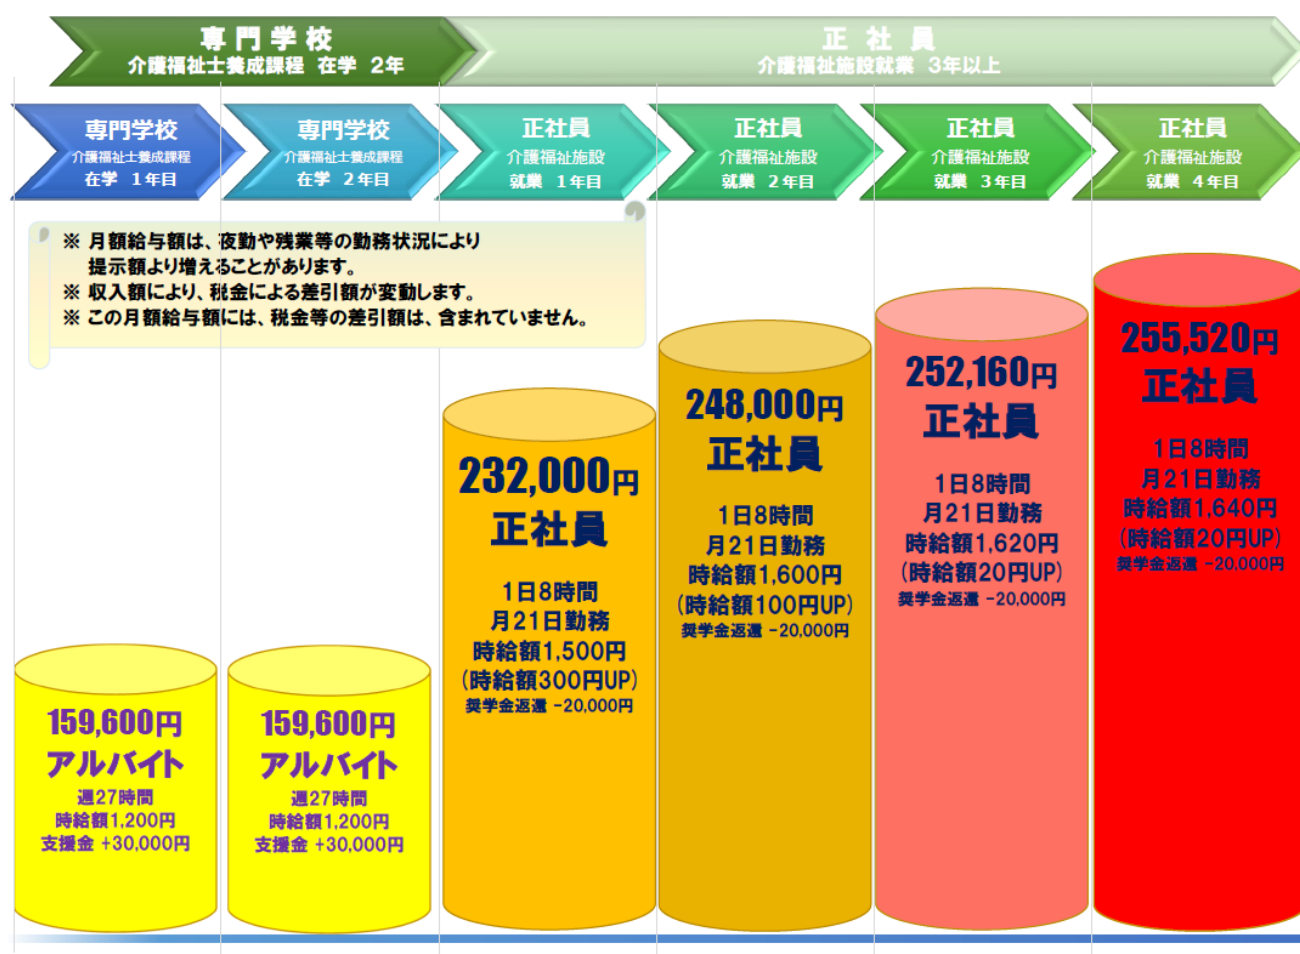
専門学校
介護福祉士養成課程　在学　2年

正社員
介護福祉施設就業　3年以上

専門学校
介護福祉士養成課程
在学　1年目

専門学校
介護福祉士養成課程
在学　2年目

正社員
介護福祉施設
就業　1年目

正社員
介護福祉施設
就業　2年目

正社員
介護福祉施設
就業　3年目

正社員
介護福祉施設
就業　4年目

※ 月額給与額は、夜勤や残業等の勤務状況により提示額より増えることがあります。
※ 収入額により、税金による差引額が変動します。
※ この月額給与額には、税金等の差引額は、含まれていません。

159,600円
アルバイト
週27時間
時給額1,200円
支援金 +30,000円

159,600円
アルバイト
週27時間
時給額1,200円
支援金 +30,000円

232,000円
正社員
1日8時間
月21日勤務
時給額1,500円
(時給額300円UP)
奨学金返還 -20,000円

248,000円
正社員
1日8時間
月21日勤務
時給額1,600円
(時給額100円UP)
奨学金返還 -20,000円

252,160円
正社員
1日8時間
月21日勤務
時給額1,620円
(時給額20円UP)
奨学金返還 -20,000円

255,520円
正社員
1日8時間
月21日勤務
時給額1,640円
(時給額20円UP)
奨学金返還 -20,000円